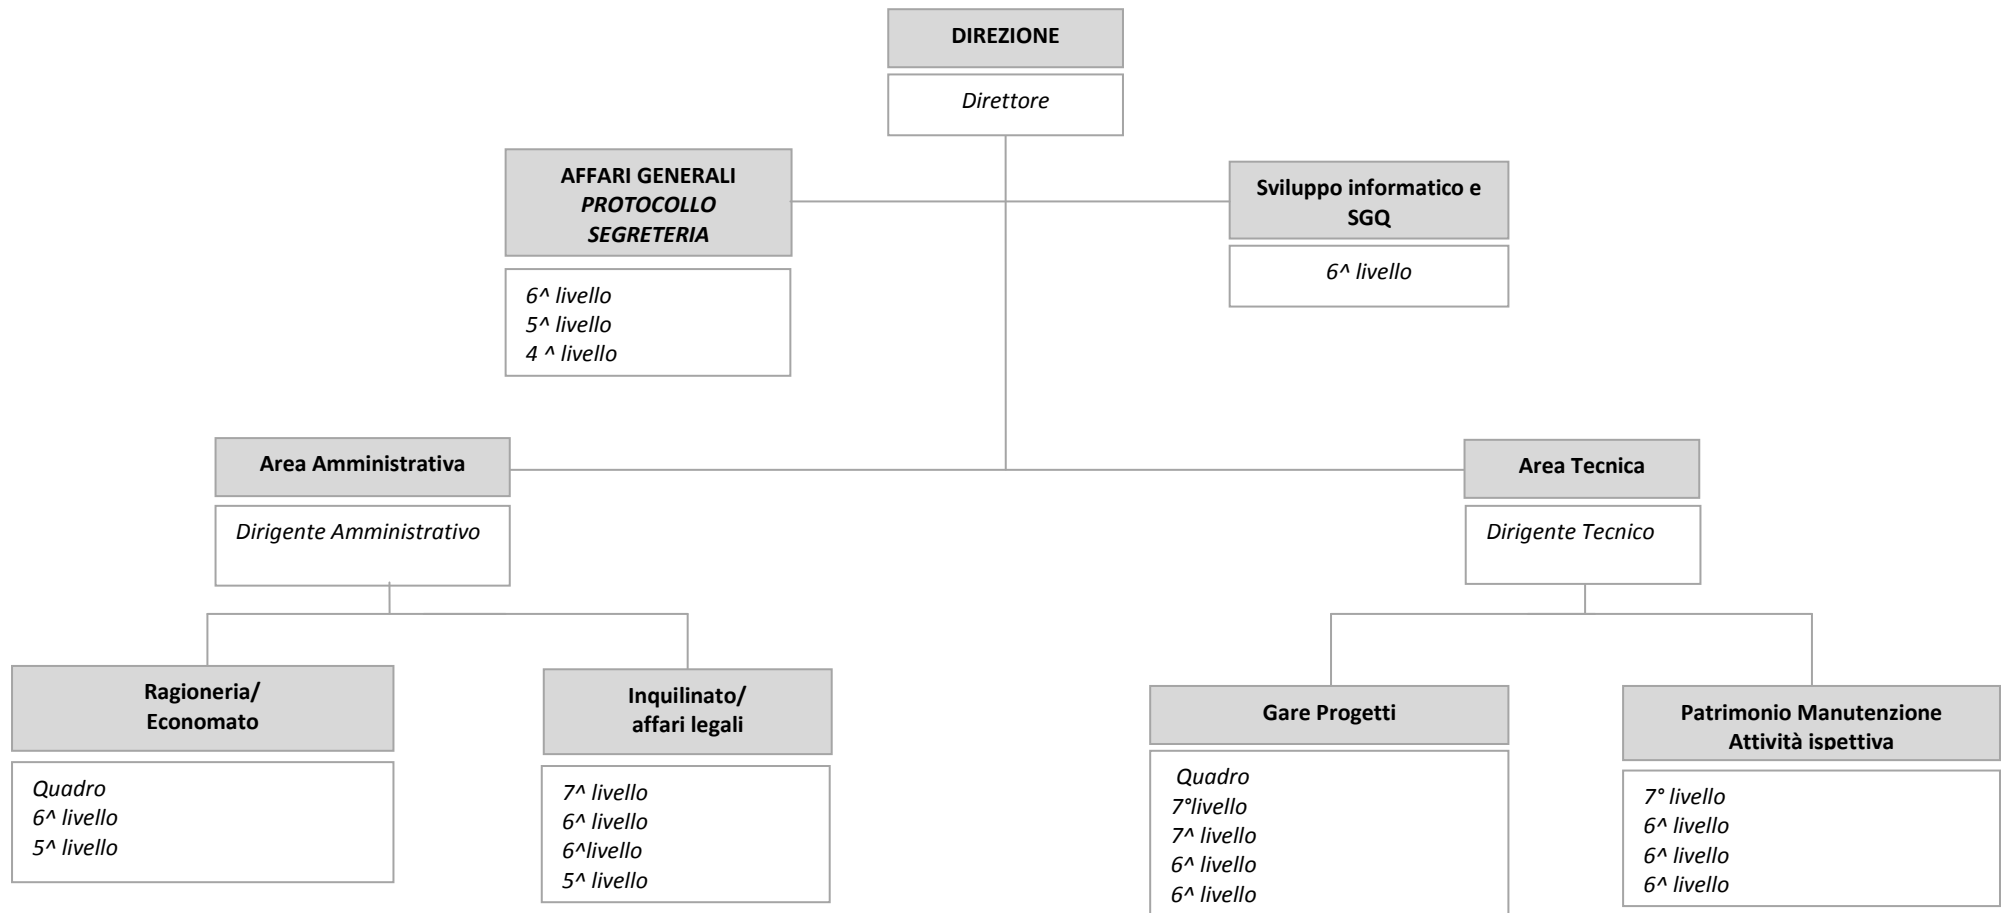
DIREZIONE

Direttore

AFFARI GENERALI
PROTOCOLLO
SEGRETERIA

6^ livello
5^ livello
4 ^ livello

Sviluppo informatico e SGQ

6^ livello

Area Amministrativa

Dirigente Amministrativo

Area Tecnica

Dirigente Tecnico

Ragioneria/
Economato

Quadro
6^ livello
5^ livello

Inquilinato/
affari legali

7^ livello
6^ livello
6^livello
5^ livello

Gare Progetti

Quadro
7°livello
7^ livello
6^ livello
6^ livello

Patrimonio Manutenzione
Attività ispettiva

7° livello
6^ livello
6^ livello
6^ livello